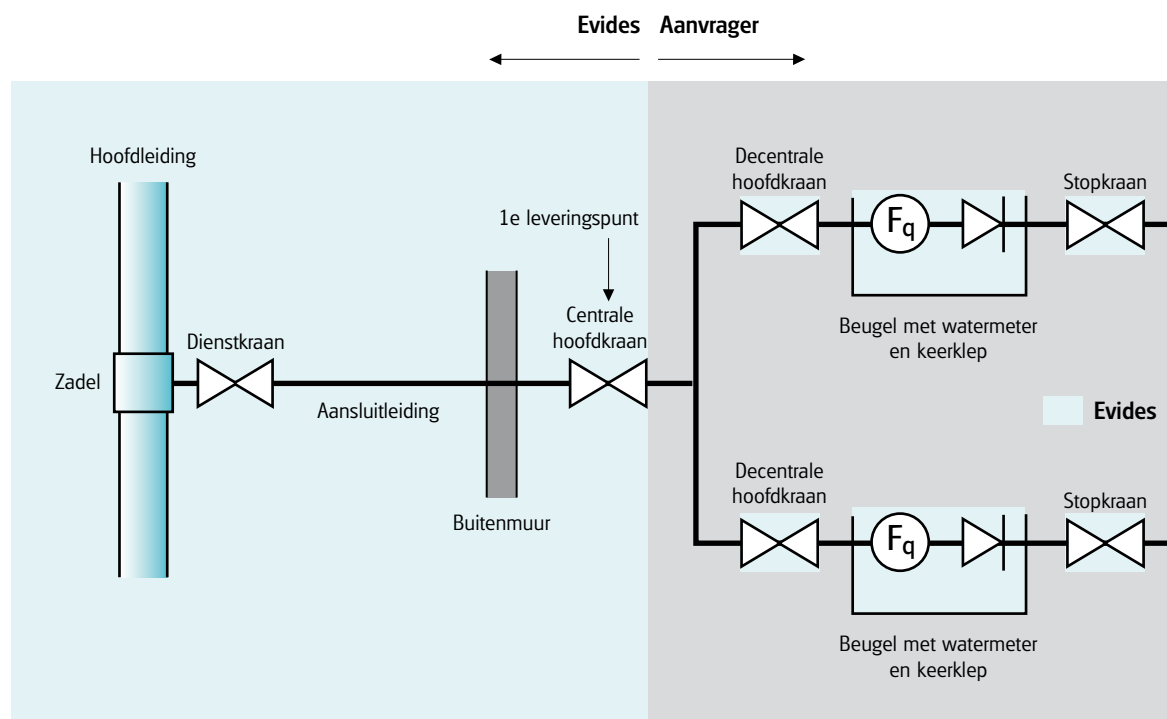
Evides Aanvrager

Hoofdleiding

Zadel

Dienstkraan

Aansluitleiding

Buitenmuur

1e leveringspunt

Centrale hoofdkraan

Decentrale hoofdkraan

$F_q$

Stopkraan

Beugel met watermeter en keerklep

Evides

Decentrale hoofdkraan

$F_q$

Stopkraan

Beugel met watermeter en keerklep